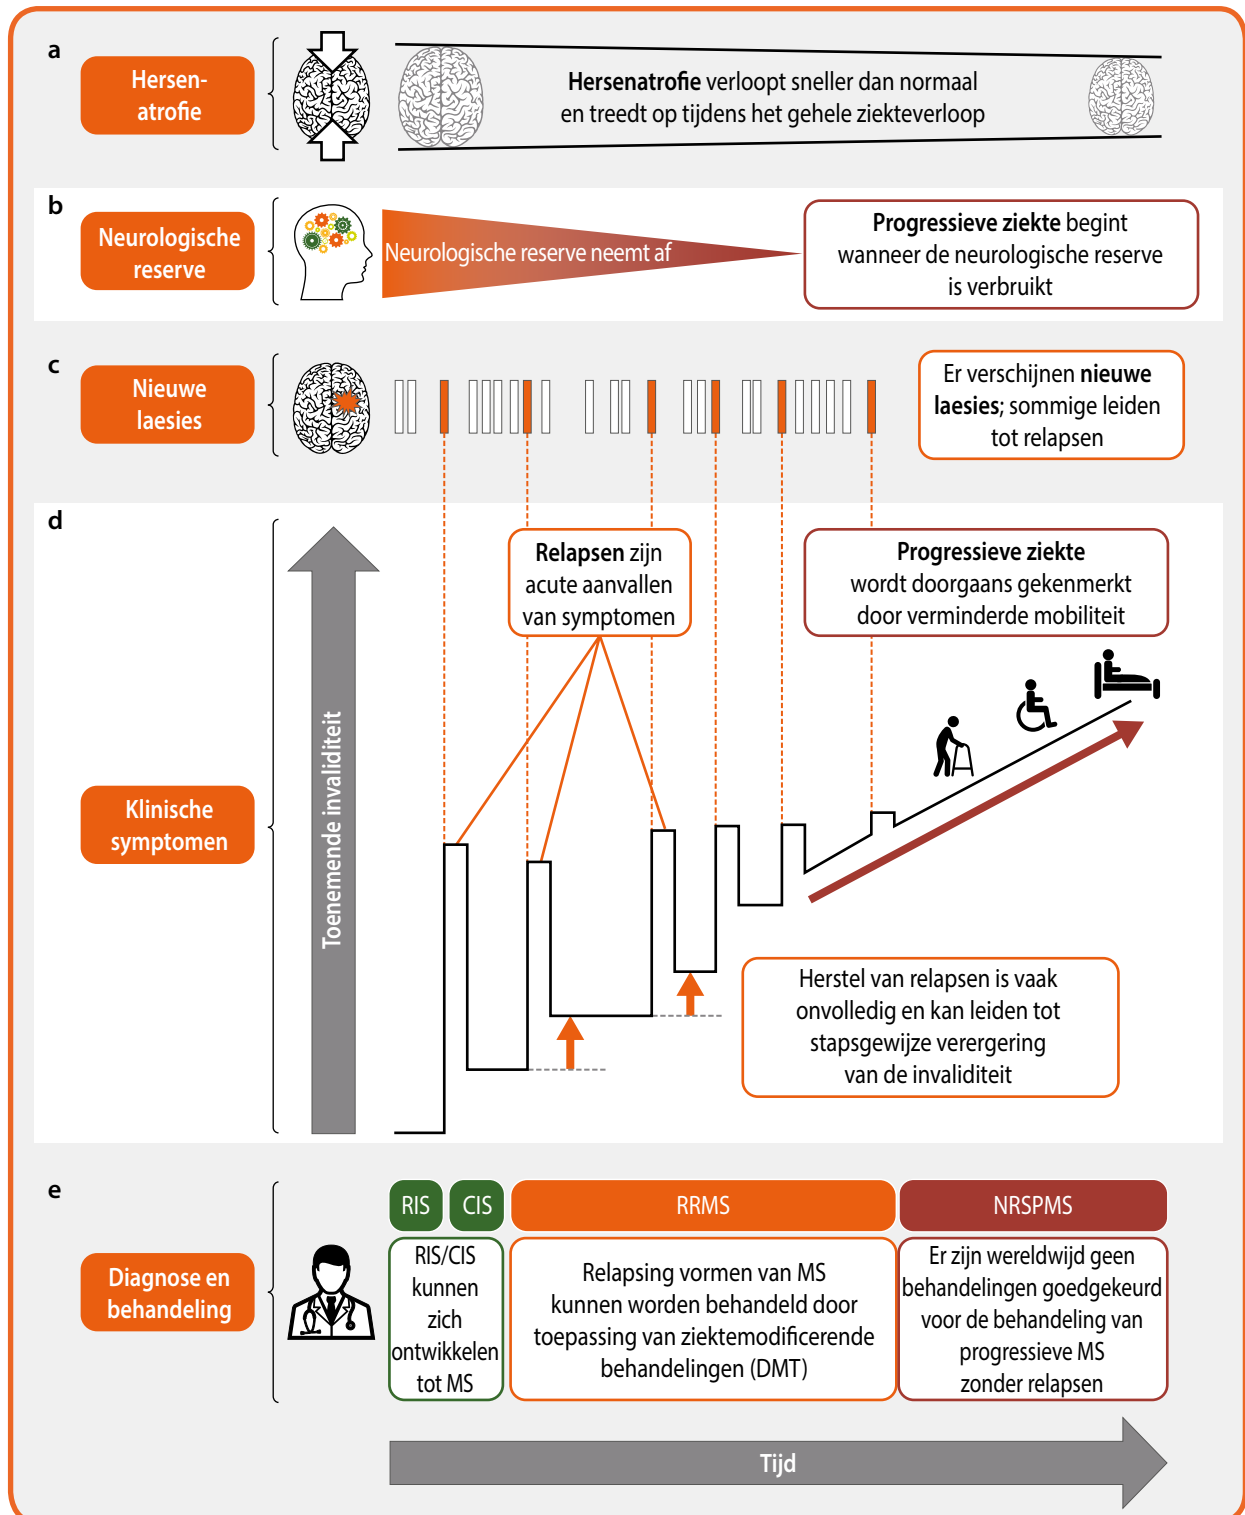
a

Hersen-atrofie

**Hersenatrofie** verloopt sneller dan normaal en treedt op tijdens het gehele ziekteverloop

b

Neurologische reserve

Neurologische reserve neemt af

**Progressieve ziekte** begint wanneer de neurologische reserve is verbruikt

c

Nieuwe laesies

Er verschijnen **nieuwe laesies**; sommige leiden tot relapsen

d

Klinische symptomen

Toenemende invaliditeit

**Relapsen** zijn acute aanvallen van symptomen

**Progressieve ziekte** wordt doorgaans gekenmerkt door verminderde mobiliteit

Herstel van relapsen is vaak onvolledig en kan leiden tot stapsgewijze verergering van de invaliditeit

e

Diagnose en behandeling

RIS

CIS

RRMS

NRSPMS

RIS/CIS kunnen zich ontwikkelen tot MS

Relapsing vormen van MS kunnen worden behandeld door toepassing van ziektemodificerende behandelingen (DMT)

Er zijn wereldwijd geen behandelingen goedgekeurd voor de behandeling van progressieve MS zonder relapsen

Tijd